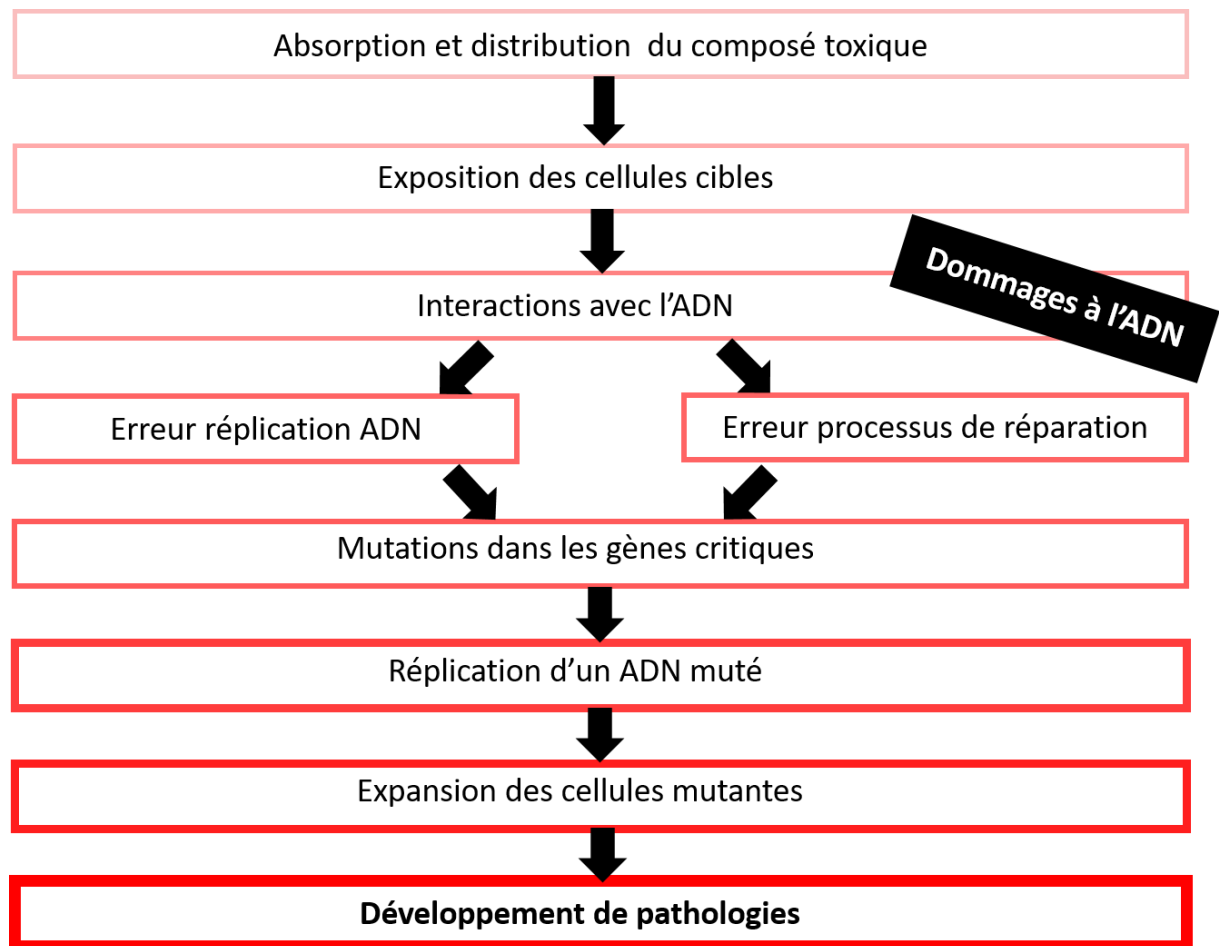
Absorption et distribution du composé toxique

Exposition des cellules cibles

Interactions avec l'ADN

Dommages à l'ADN

Erreur réplication ADN

Erreur processus de réparation

Mutations dans les gènes critiques

Réplication d'un ADN muté

Expansion des cellules mutantes

**Développement de pathologies**